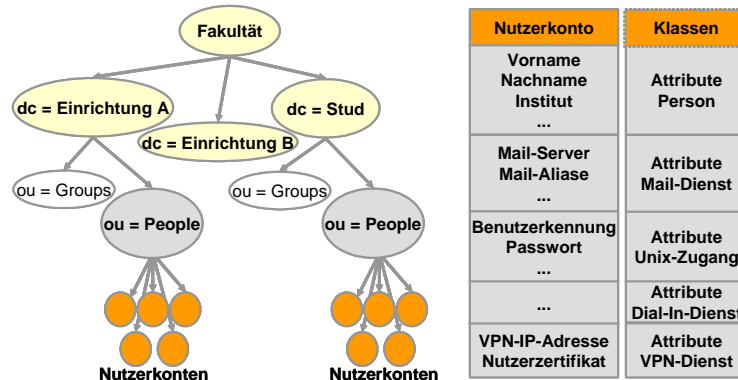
Fakultät

dc = Einrichtung A

dc = Einrichtung B

dc = Stud

ou = Groups

ou = People

ou = Groups

ou = People

Nutzerkonten

Nutzerkonten

| Nutzerkonto | Klassen |
|---|---|
| Vorname Nachname Institut ... | Attribute Person |
| Mail-Server Mail-Aliase ... | Attribute Mail-Dienst |
| Benutzerkennung Passwort ... | Attribute Unix-Zugang |
| ... | Attribute Dial-In-Dienst |
| VPN-IP-Adresse Nutzerzertifikat | Attribute VPN-Dienst |